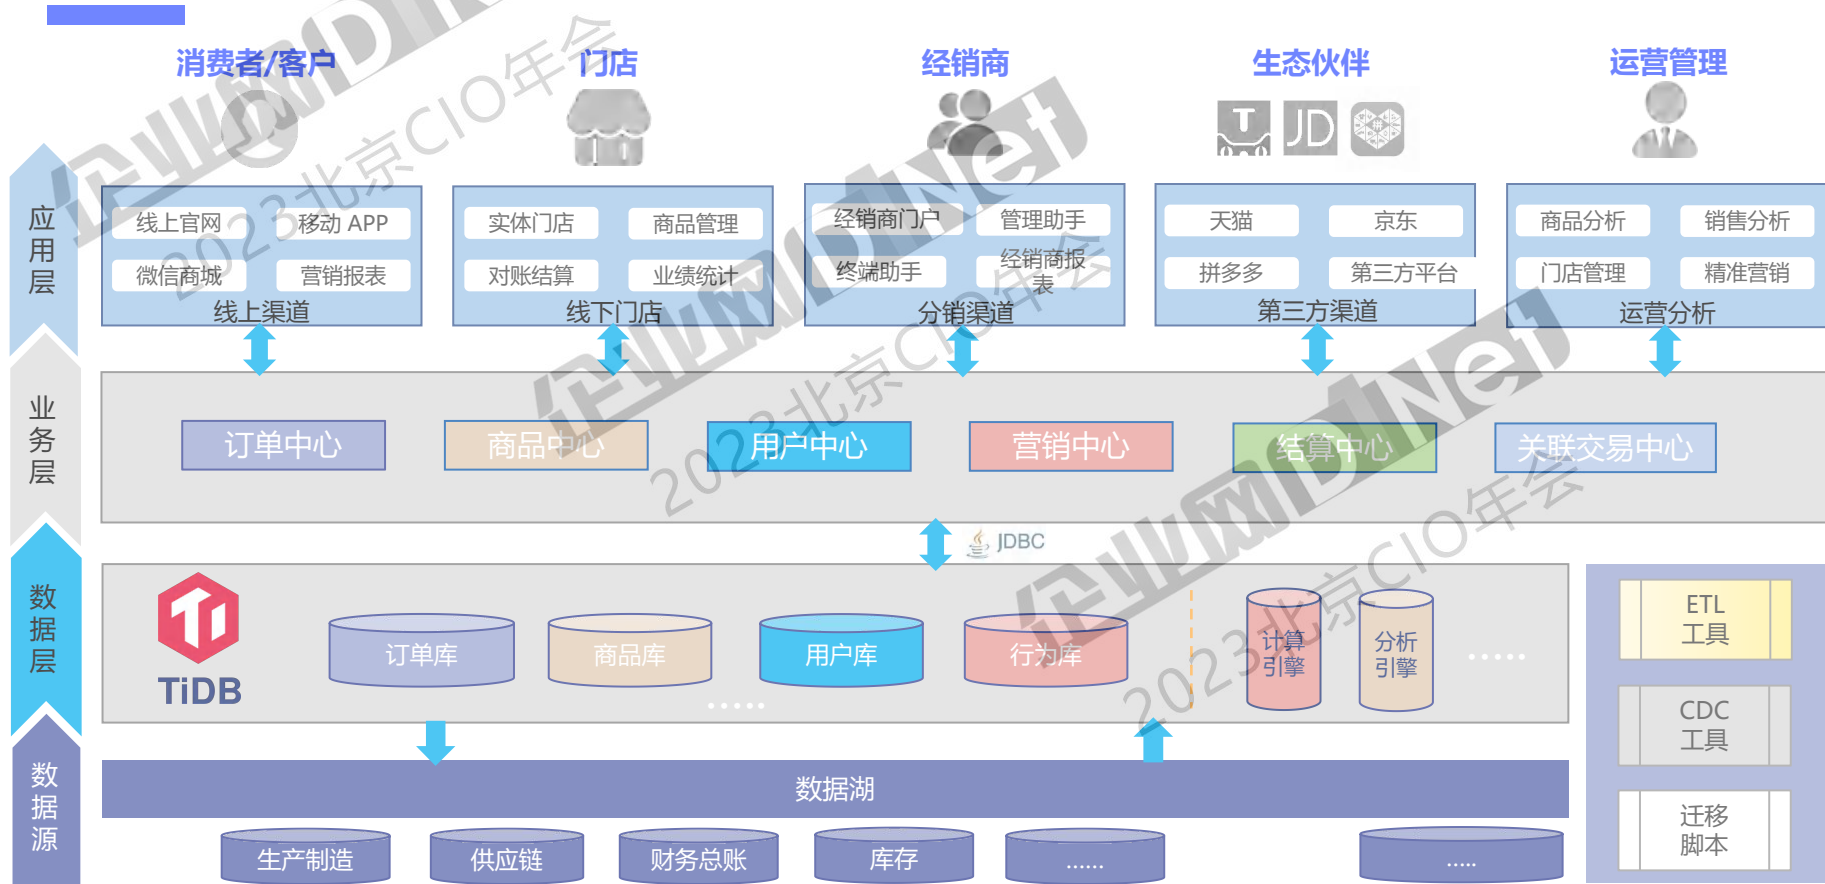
消费者/客户
门店
经销商
生态伙伴
运营管理

应用层
线上官网
移动 APP
微信商城
营销报表
线上渠道

实体门店
商品管理
对账结算
业绩统计
线下门店

经销商门户
管理助手
终端助手
经销商报表
分销渠道

天猫
京东
拼多多
第三方平台
第三方渠道

商品分析
销售分析
门店管理
精准营销
运营分析

业务层
订单中心
商品中心
用户中心
营销中心
结算中心
关联交易中心

JDBC

数据层
TiDB
订单库
商品库
用户库
行为库
......
计算引擎
分析引擎
......

ETL工具
CDC工具
迁移脚本

数据源
数据湖
生产制造
供应链
财务总账
库存
......
.....

企业网D1Net
2023北京CIO年会